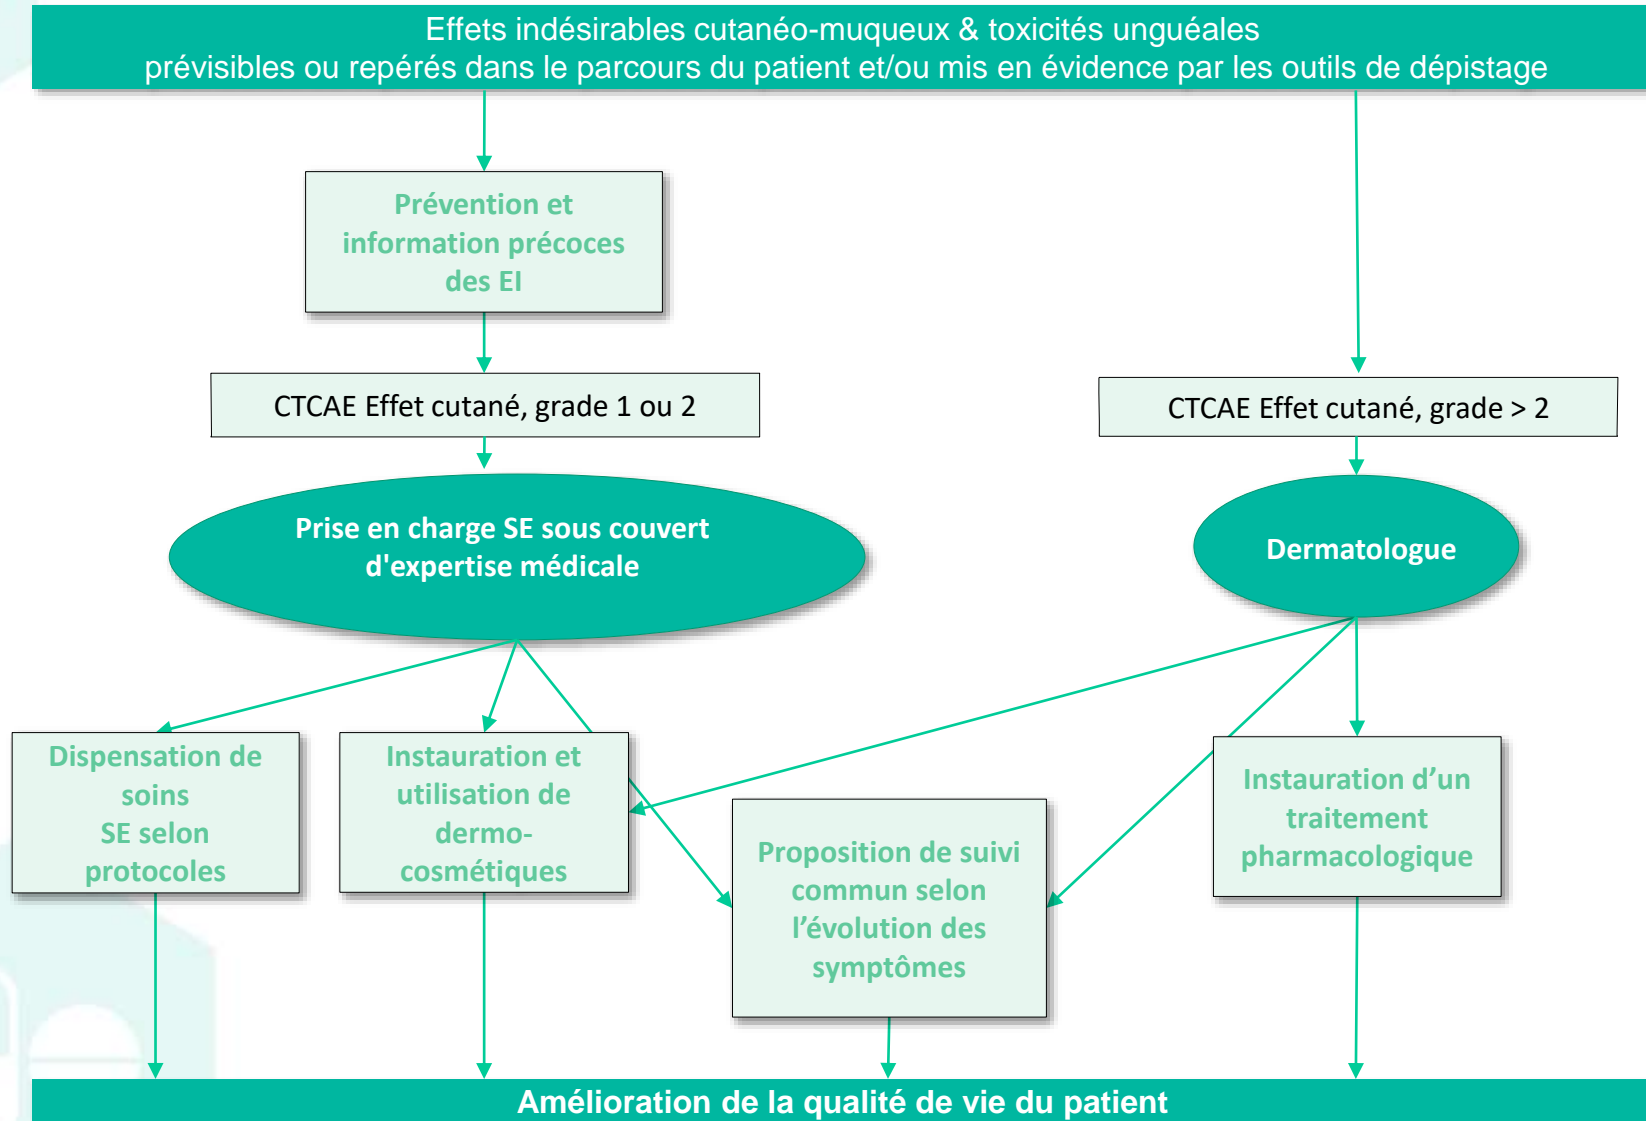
Effets indésirables cutanéo-muqueux & toxicités unguéales
prévisibles ou repérés dans le parcours du patient et/ou mis en évidence par les outils de dépistage

Prévention et information précoces des EI

CTCAE Effet cutané, grade 1 ou 2

CTCAE Effet cutané, grade > 2

Prise en charge SE sous couvert d'expertise médicale

Dermatologue

Dispensation de soins SE selon protocoles

Instauration et utilisation de dermo-cosmétiques

Proposition de suivi commun selon l'évolution des symptômes

Instauration d'un traitement pharmacologique

Amélioration de la qualité de vie du patient